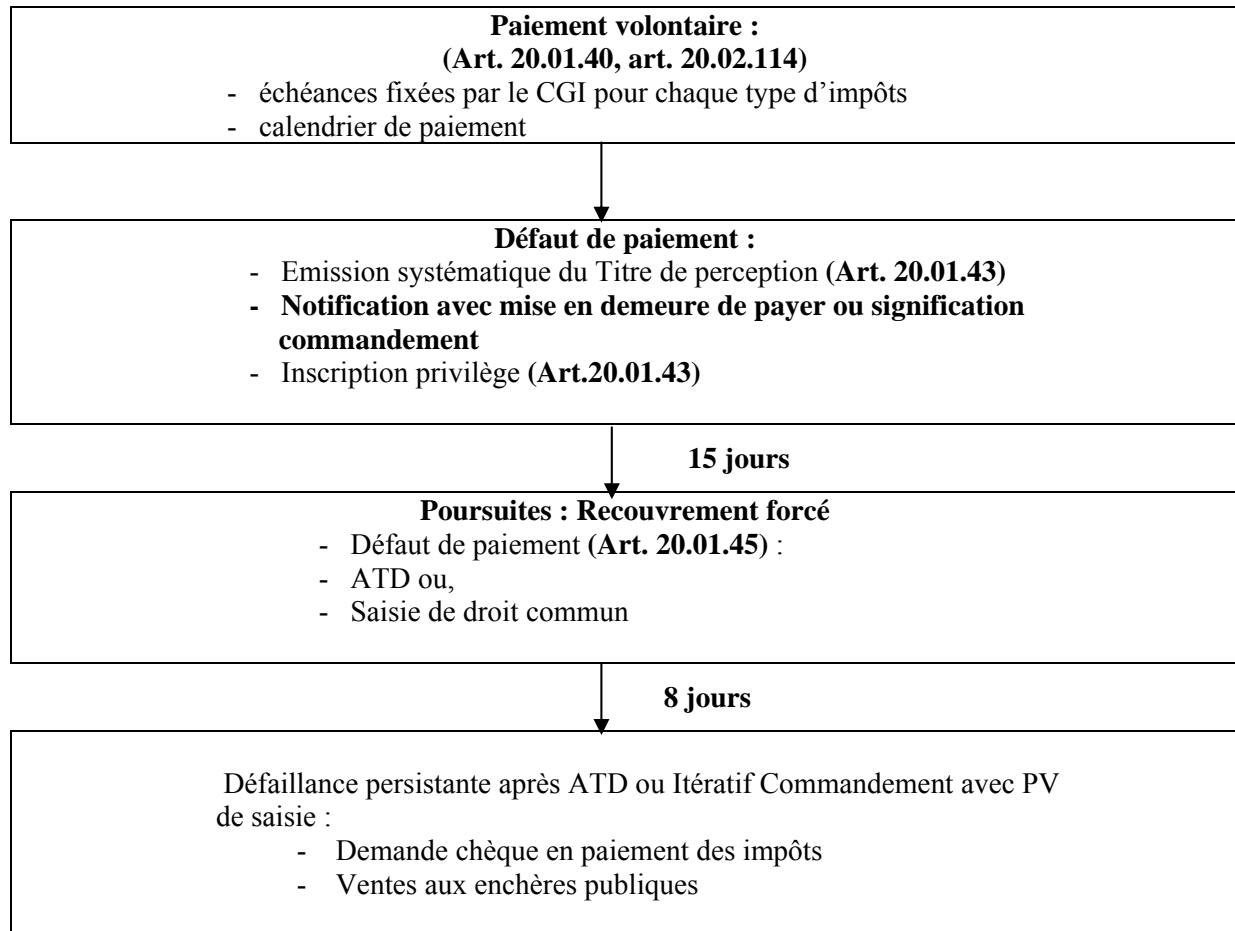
**Paiement volontaire :**
**(Art. 20.01.40, art. 20.02.114)**
- échéances fixées par le CGI pour chaque type d'impôts
- calendrier de paiement

**Défaut de paiement :**
- Emission systématique du Titre de perception **(Art. 20.01.43)**
- **Notification avec mise en demeure de payer ou signification commandement**
- Inscription privilège **(Art.20.01.43)**

**15 jours**

**Poursuites : Recouvrement forcé**
- Défaut de paiement **(Art. 20.01.45)** :
- ATD ou,
- Saisie de droit commun

**8 jours**

Défaillance persistante après ATD ou Itératif Commandement avec PV de saisie :
- Demande chèque en paiement des impôts
- Ventes aux enchères publiques